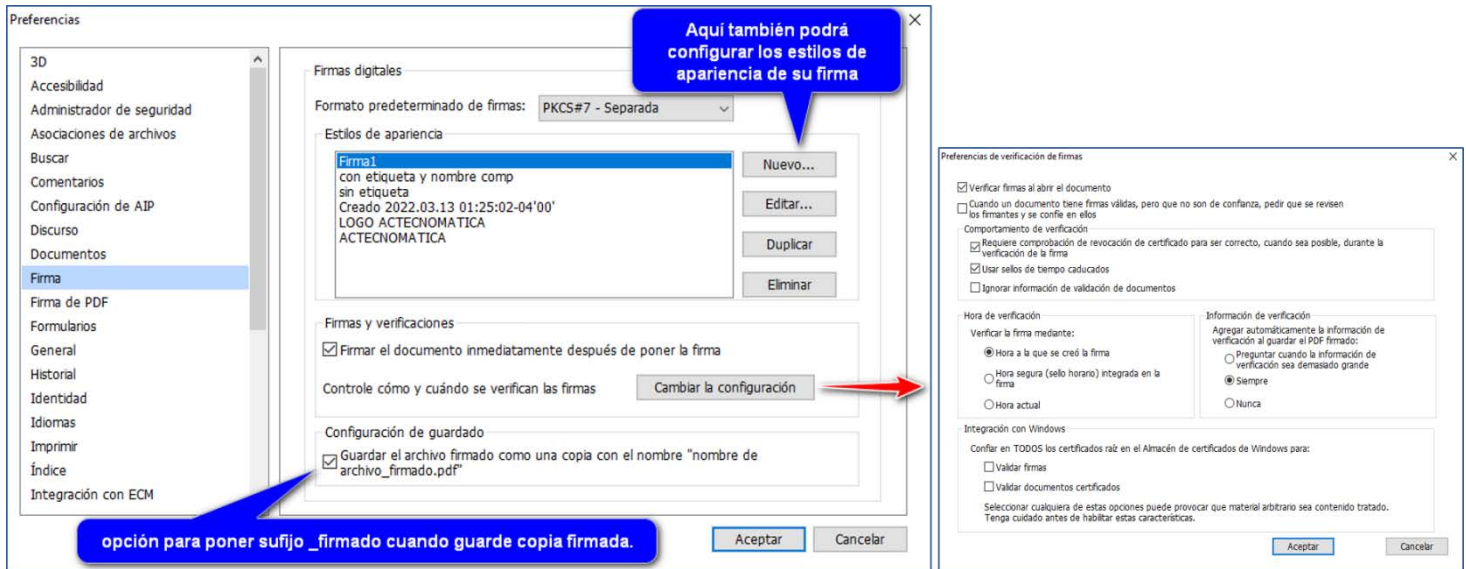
Preferencias

3D
Accesibilidad
Administrador de seguridad
Asociaciones de archivos
Buscar
Comentarios
Configuración de AIP
Discurso
Documentos
Firma
Firma de PDF
Formularios
General
Historial
Identidad
Idiomas
Imprimir
Índice
Integración con ECM

Firmas digitales
Formato predeterminado de firmas: PKCS#7 - Separada
Estilos de apariencia
Firma1
con etiqueta y nombre comp
sin etiqueta
Creado 2022.03.13 01:25:02-04'00'
LOGO ACTECNOMATICA
ACTECNOMATICA
Nuevo...
Editar...
Duplicar
Eliminar

Firmas y verificaciones
Firmar el documento inmediatamente después de poner la firma
Controle cómo y cuándo se verifican las firmas
Cambiar la configuración

Configuración de guardado
Guardar el archivo firmado como una copia con el nombre "nombre de archivo_firmado.pdf"

Aceptar
Cancelar

Aquí también podrá configurar los estilos de apariencia de su firma

opción para poner sufijo _firmado cuando guarde copia firmada.

Preferencias de verificación de firmas
Verificar firmas al abrir el documento
Cuando un documento tiene firmas válidas, pero que no son de confianza, pedir que se revisen los firmantes y se confíe en ellos
Comportamiento de verificación
Requiere comprobación de revocación de certificado para ser correcto, cuando sea posible, durante la verificación de la firma
Usar sellos de tiempo caducados
Ignorar información de validación de documentos
Hora de verificación
Verificar la firma mediante:
Hora a la que se creó la firma
Hora segura (sello horario) integrada en la firma
Hora actual
Información de verificación
Agregar automáticamente la información de verificación al guardar el PDF firmado:
Preguntar cuando la información de verificación sea demasiado grande
Siempre
Nunca
Integración con Windows
Confiar en TODOS los certificados raíz en el Almacén de certificados de Windows para:
Validar firmas
Validar documentos certificados
Seleccionar cualquiera de estas opciones puede provocar que material arbitrario sea contenido tratado. Tenga cuidado antes de habilitar estas características.
Aceptar
Cancelar